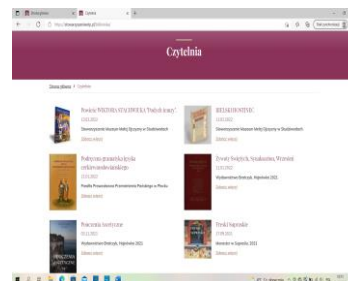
Czytelnia

Strona główna > Czytelnia

Powieść WIESŁAWA STACHOWICZA "Piekielne krainy"
Stowarzyszenie Kaszuer Mniej Dużymi w Studzienicach
Zobacz więcej

BRZASKI DOSTĘPNE
Stowarzyszenie Kaszuer Mniej Dużymi w Studzienicach
Zobacz więcej

Podręcznik gramatyki języka cerkiewnosłowiańskiego
Fundacja Prawosławnego Przeznaczenia Polskiego w Płocku
Zobacz więcej

Żywoty Świętych, Szkatunów, Wyznań
Wydawnictwo Bractwa, Hajnówka 2022
Zobacz więcej

Procesja Świętych
Wydawnictwo Bractwa, Hajnówka 2022
Zobacz więcej

Trzeci kapłański
Wydawnictwo w Zagrodzie, 2022
Zobacz więcej